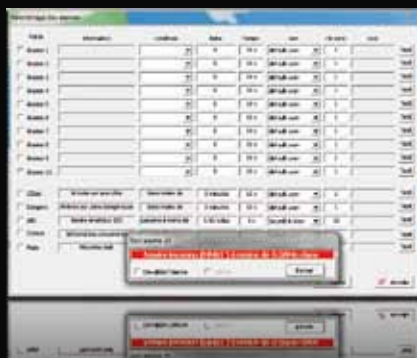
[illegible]

| Relais | Information | Condition | Valeur | Tempo | Son | Nb sons | Avis | |
|---|---|---|---|---|---|---|---|---|
| Alarme 1 | | | 0 | 30 s | défaut.wav | 1 | | Test |
| Alarme 2 | | | 0 | 30 s | défaut.wav | 1 | | Test |
| Alarme 3 | | | 0 | 30 s | défaut.wav | 1 | | Test |
| Alarme 4 | | | 0 | 30 s | défaut.wav | 1 | | Test |
| Alarme 5 | | | 0 | 30 s | défaut.wav | 1 | | Test |
| Alarme 6 | | | 0 | 30 s | défaut.wav | 1 | | Test |
| Alarme 7 | | | 0 | 30 s | défaut.wav | 1 | | Test |
| Alarme 8 | | | 0 | 30 s | défaut.wav | 1 | | Test |
| Alarme 9 | | | 0 | 30 s | défaut.wav | 1 | | Test |
| Alarme 10 | | | 0 | 30 s | défaut.wav | 1 | | Test |
| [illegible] | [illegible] | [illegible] | 0 minutes | 30 s | défaut.wav | 1 | | Test |
| Danger | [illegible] | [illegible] | 0 minutes | 30 s | défaut.wav | 1 | | Test |
| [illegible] | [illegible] | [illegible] | 0.00 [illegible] | 5 s | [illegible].wav | 10 | | Test |
| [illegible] | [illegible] | | | | | | | Test |
| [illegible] | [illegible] | | | | | | | Test |

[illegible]
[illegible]
Désactiver l'alarme
Fermer

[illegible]